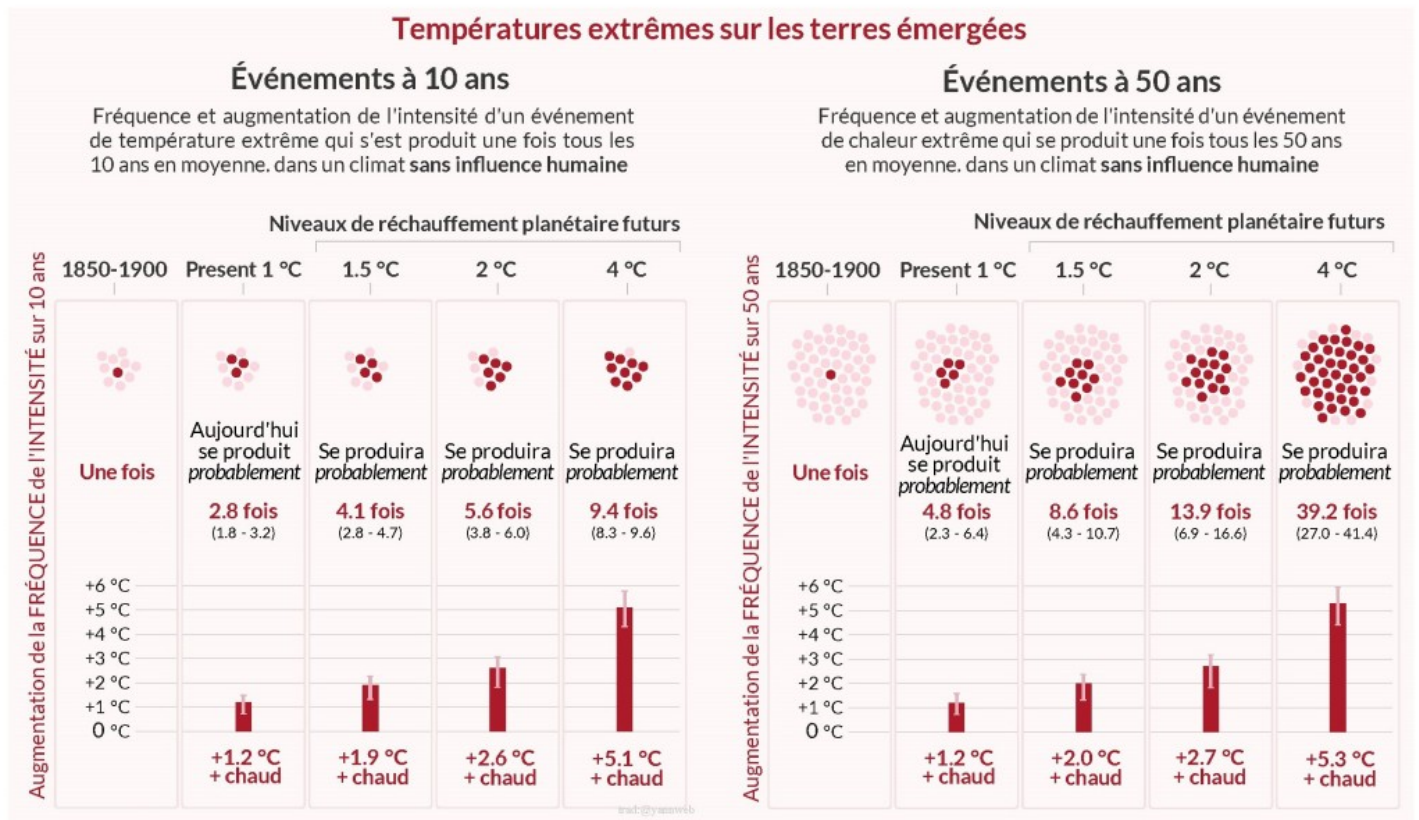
Températures extrêmes sur les terres émergées

Événements à 10 ans

Fréquence et augmentation de l'intensité d'un événement de température extrême qui s'est produit une fois tous les 10 ans en moyenne. dans un climat **sans influence humaine**

Niveaux de réchauffement planétaire futurs

Augmentation de la FRÉQUENCE de l'INTENSITÉ sur 10 ans

| 1850-1900 | Present 1 °C | 1.5 °C | 2 °C | 4 °C |
|---|---|---|---|---|
| Une fois | Aujourd'hui se produit *probablement* 2.8 fois (1.8 - 3.2) | Se produira *probablement* 4.1 fois (2.8 - 4.7) | Se produira *probablement* 5.6 fois (3.8 - 6.0) | Se produira *probablement* 9.4 fois (8.3 - 9.6) |
| | +1.2 °C + chaud | +1.9 °C + chaud | +2.6 °C + chaud | +5.1 °C + chaud |

+6 °C
+5 °C
+4 °C
+3 °C
+2 °C
+1 °C
0 °C

trad:@yannweb

Événements à 50 ans

Fréquence et augmentation de l'intensité d'un événement de chaleur extrême qui se produit une fois tous les 50 ans en moyenne. dans un climat **sans influence humaine**

Niveaux de réchauffement planétaire futurs

Augmentation de la FRÉQUENCE de l'INTENSITÉ sur 50 ans

| 1850-1900 | Present 1 °C | 1.5 °C | 2 °C | 4 °C |
|---|---|---|---|---|
| Une fois | Aujourd'hui se produit *probablement* 4.8 fois (2.3 - 6.4) | Se produira *probablement* 8.6 fois (4.3 - 10.7) | Se produira *probablement* 13.9 fois (6.9 - 16.6) | Se produira *probablement* 39.2 fois (27.0 - 41.4) |
| | +1.2 °C + chaud | +2.0 °C + chaud | +2.7 °C + chaud | +5.3 °C + chaud |

+6 °C
+5 °C
+4 °C
+3 °C
+2 °C
+1 °C
0 °C